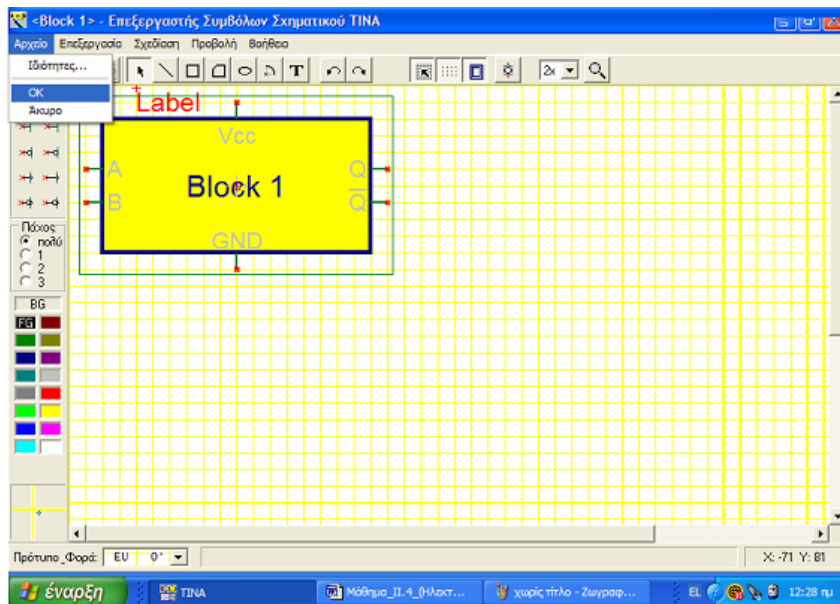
<Block 1> - Επεξεργαστής Συμβόλων Σχηματικού TINA

Αρχείο Επεξεργασία Σχεδίαση Προβολή Βοήθεια

Ιδιότητες...
OK
Άκυρο

T

2x

Label
Vcc
A
B
Block 1
Q
$\overline{Q}$
GND

Πάχος
πολύ
1
2
3

BG
FG

Πρότυπο_Φορά: EU 0°

X: -71 Y: 81

έναρξη
TINA
Μάθημα_II.4_(Ηλεκτ...
χωρίς τίτλο - Ζωγραφ...
EL
12:28 πμ